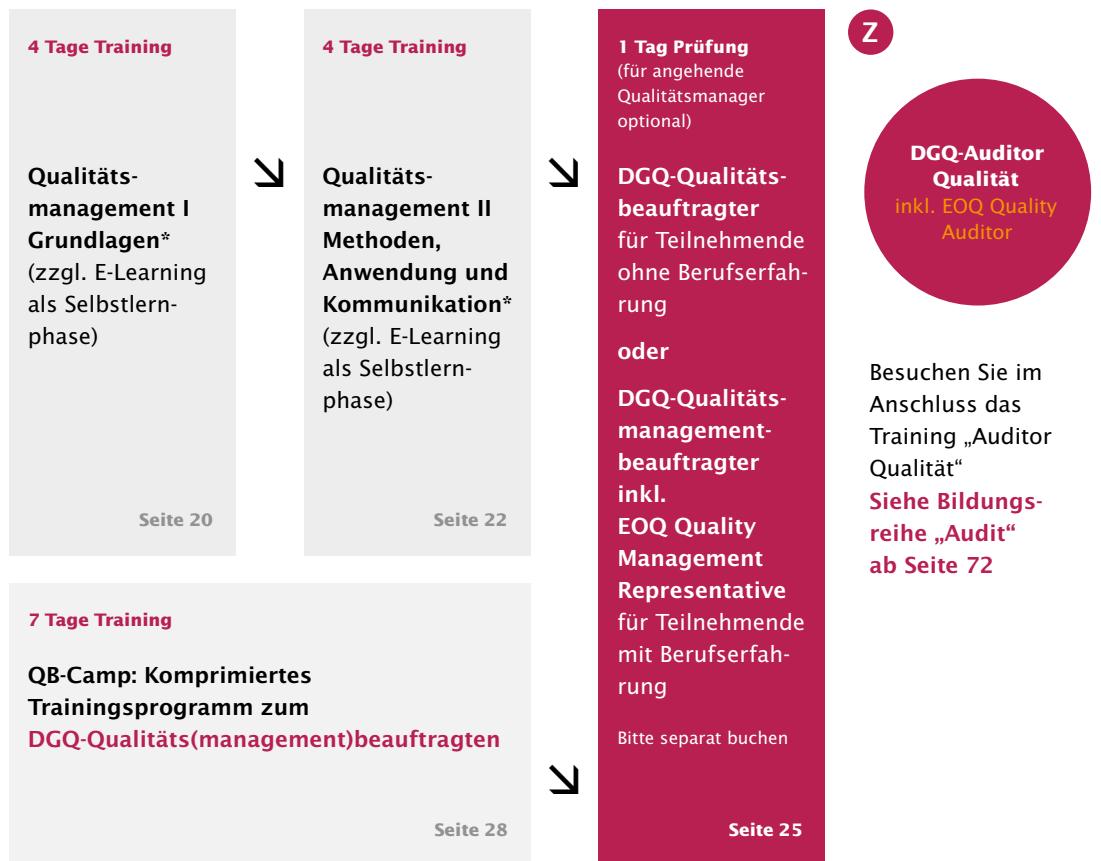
4 Tage Training

Qualitätsmanagement I Grundlagen* (zzgl. E-Learning als Selbstlernphase)

Seite 20

4 Tage Training

Qualitätsmanagement II Methoden, Anwendung und Kommunikation* (zzgl. E-Learning als Selbstlernphase)

Seite 22

7 Tage Training

QB-Camp: Komprimiertes Trainingsprogramm zum DGQ-Qualitäts(management)beauftragten

Seite 28

1 Tag Prüfung (für angehende Qualitätsmanager optional)

DGQ-Qualitätsbeauftragter für Teilnehmende ohne Berufserfahrung

oder

DGQ-Qualitätsmanagementbeauftragter inkl. EOQ Quality Management Representative für Teilnehmende mit Berufserfahrung

Bitte separat buchen

Seite 25

Z

DGQ-Auditor Qualität inkl. EOQ Quality Auditor

Besuchen Sie im Anschluss das Training „Auditor Qualität“ Siehe Bildungsreihe „Audit“ ab Seite 72